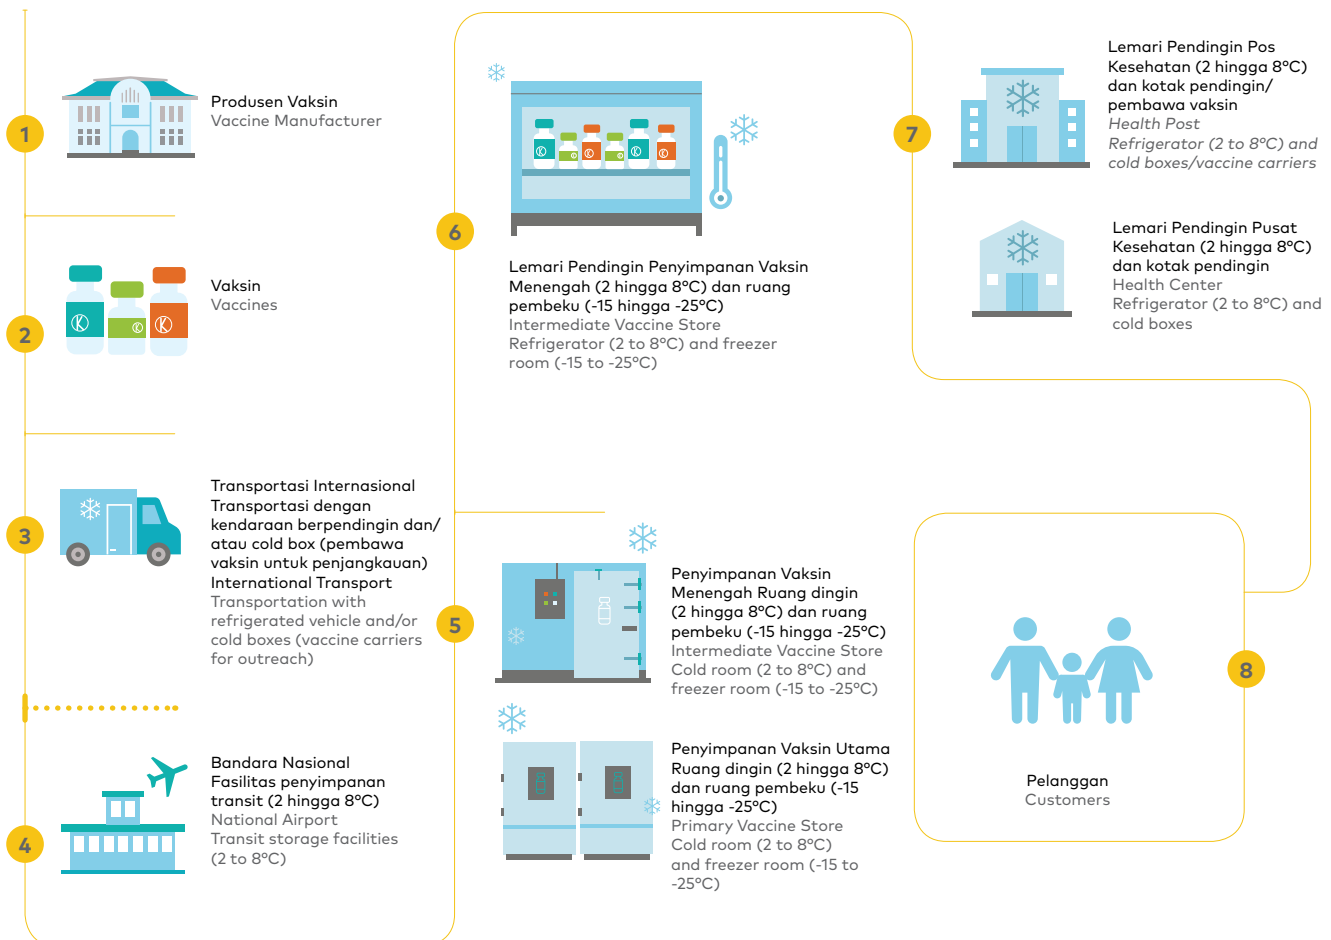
1

Produsen Vaksin
Vaccine Manufacturer

2

Vaksin
Vaccines

3

Transportasi Internasional
Transportasi dengan kendaraan berpendingin dan/ atau cold box (pembawa vaksin untuk penjangkauan)
International Transport
Transportation with refrigerated vehicle and/or cold boxes (vaccine carriers for outreach)

4

Bandara Nasional
Fasilitas penyimpanan transit (2 hingga 8°C)
National Airport
Transit storage facilities (2 to 8°C)

6

Lemari Pendingin Penyimpanan Vaksin Menengah (2 hingga 8°C) dan ruang pembeku (-15 hingga -25°C)
Intermediate Vaccine Store Refrigerator (2 to 8°C) and freezer room (-15 to -25°C)

5

Penyimpanan Vaksin Menengah Ruang dingin (2 hingga 8°C) dan ruang pembeku (-15 hingga -25°C)
Intermediate Vaccine Store Cold room (2 to 8°C) and freezer room (-15 to -25°C)

Penyimpanan Vaksin Utama Ruang dingin (2 hingga 8°C) dan ruang pembeku (-15 hingga -25°C)
Primary Vaccine Store Cold room (2 to 8°C) and freezer room (-15 to -25°C)

7

Lemari Pendingin Pos Kesehatan (2 hingga 8°C) dan kotak pendingin/ pembawa vaksin
Health Post
Refrigerator (2 to 8°C) and cold boxes/vaccine carriers

Lemari Pendingin Pusat Kesehatan (2 hingga 8°C) dan kotak pendingin
Health Center
Refrigerator (2 to 8°C) and cold boxes

8

Pelanggan
Customers